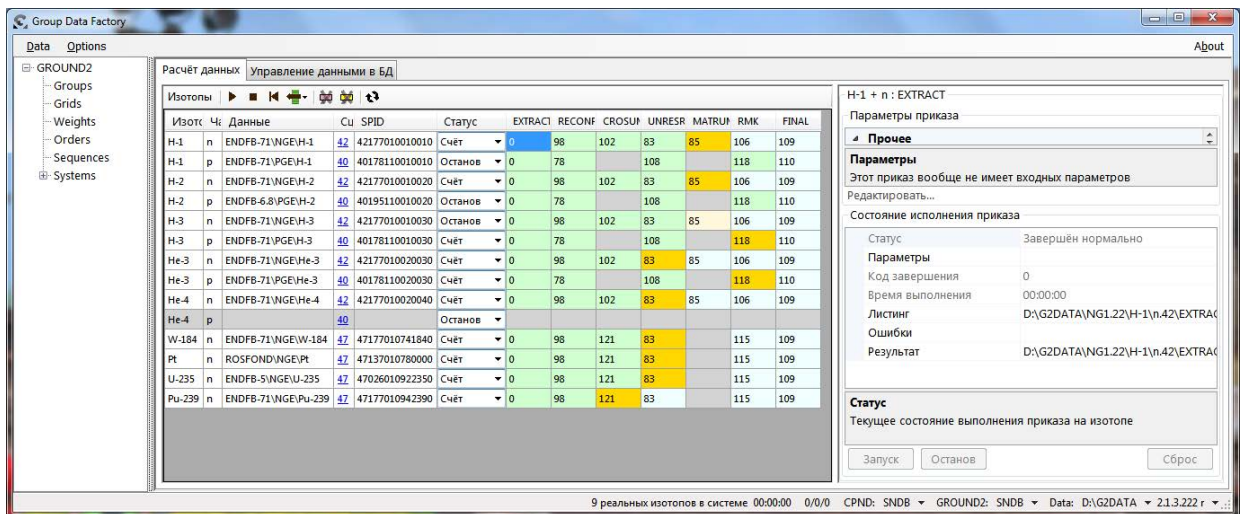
Group Data Factory

Data Options About

GROUND2
Groups
Grids
Weights
Orders
Sequences
Systems

Расчёт данных | Управление данными в БД

Изотопы

| Изотс | Ча | Данные | Cu | SPID | Статус | EXTRACT | RECONF | CROSUN | UNRESR | MATRUN | RMK | FINAL |
|---|---|---|---|---|---|---|---|---|---|---|---|---|
| H-1 | n | ENDFB-71\NGE\H-1 | 42 | 42177010010010 | Счёт | 0 | 98 | 102 | 83 | 85 | 106 | 109 |
| H-1 | p | ENDFB-71\PGE\H-1 | 40 | 40178110010010 | Останов | 0 | 78 | | 108 | | 118 | 110 |
| H-2 | n | ENDFB-71\NGE\H-2 | 42 | 42177010010020 | Счёт | 0 | 98 | 102 | 83 | 85 | 106 | 109 |
| H-2 | p | ENDFB-6.8\PGE\H-2 | 40 | 40195110010020 | Останов | 0 | 78 | | 108 | | 118 | 110 |
| H-3 | n | ENDFB-71\NGE\H-3 | 42 | 42177010010030 | Останов | 0 | 98 | 102 | 83 | 85 | 106 | 109 |
| H-3 | p | ENDFB-71\PGE\H-3 | 40 | 40178110010030 | Счёт | 0 | 78 | | 108 | | 118 | 110 |
| He-3 | n | ENDFB-71\NGE\He-3 | 42 | 42177010020030 | Счёт | 0 | 98 | 102 | 83 | 85 | 106 | 109 |
| He-3 | p | ENDFB-71\PGE\He-3 | 40 | 40178110020030 | Счёт | 0 | 78 | | 108 | | 118 | 110 |
| He-4 | n | ENDFB-71\NGE\He-4 | 42 | 42177010020040 | Счёт | 0 | 98 | 102 | 83 | 85 | 106 | 109 |
| He-4 | p | | 40 | | Останов | | | | | | | |
| W-184 | n | ENDFB-71\NGE\W-184 | 47 | 47177010741840 | Счёт | 0 | 98 | 121 | 83 | | 115 | 109 |
| Pt | n | ROSFOND\NGE\Pt | 47 | 47137010780000 | Счёт | 0 | 98 | 121 | 83 | | 115 | 109 |
| U-235 | n | ENDFB-5\NGE\U-235 | 47 | 47026010922350 | Счёт | 0 | 98 | 121 | 83 | | 115 | 109 |
| Pu-239 | n | ENDFB-71\NGE\Pu-239 | 47 | 47177010942390 | Счёт | 0 | 98 | 121 | 83 | | 115 | 109 |

H-1 + n : EXTRACT
Параметры приказа
Прочее
Параметры
Этот приказ вообще не имеет входных параметров
Редактировать...
Состояние исполнения приказа
Статус Завершён нормально
Параметры
Код завершения 0
Время выполнения 00:00:00
Листинг D:\G2DATA\NG1.22\H-1\n.42\EXTRAC
Ошибки
Результат D:\G2DATA\NG1.22\H-1\n.42\EXTRAC
Статус
Текущее состояние выполнения приказа на изотопе
Запуск Останов Сброс

9 реальных изотопов в системе 00:00:00 0/0/0 CPND: SNDB GROUND2: SNDB Data: D:\G2DATA 2.1.3.222 r